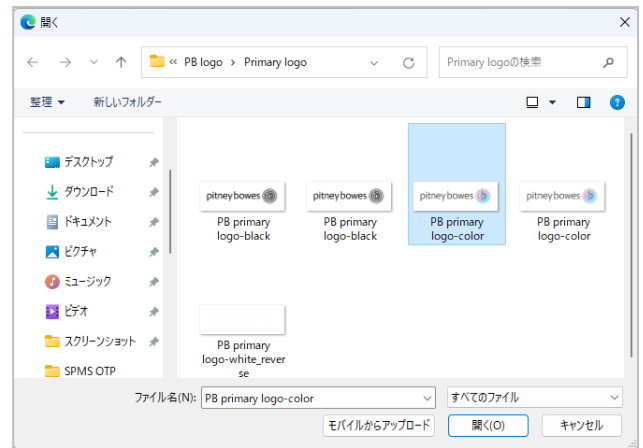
開く

« PB logo > Primary logo

Primary logoの検索

整理 ▾ 新しいフォルダー

デスクトップ
ダウンロード
ドキュメント
ピクチャ
ミュージック
ビデオ
スクリーンショット
SPMS OTP

pitneybowes
PB primary logo-black

pitneybowes
PB primary logo-black

pitneybowes
PB primary logo-color

pitneybowes
PB primary logo-color

PB primary logo-white_reverse

ファイル名(N): PB primary logo-color
すべてのファイル

モバイルからアップロード
開く(O)
キャンセル